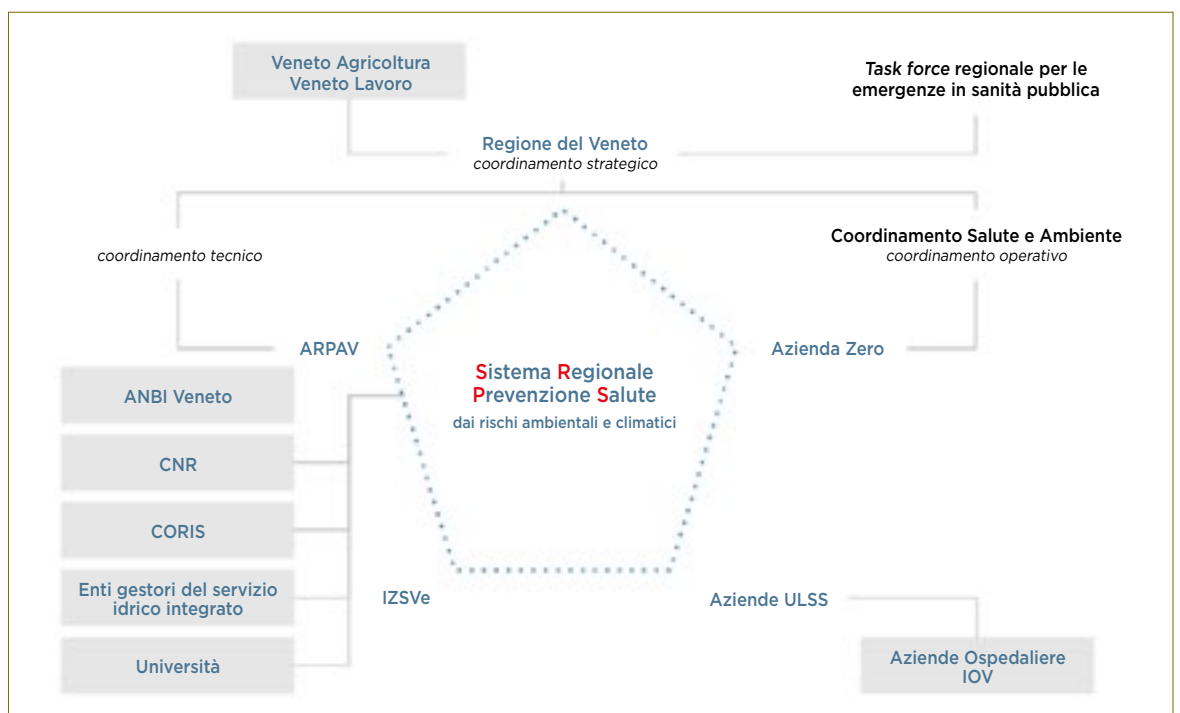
Veneto Agricoltura
Veneto Lavoro

*Task force* regionale per le emergenze in sanità pubblica

Regione del Veneto
*coordinamento strategico*

*coordinamento tecnico*

Coordinamento Salute e Ambiente
*coordinamento operativo*

ARPAV

Sistema Regionale Prevenzione Salute
dai rischi ambientali e climatici

Azienda Zero

ANBI Veneto

CNR

CORIS

Enti gestori del servizio idrico integrato

Università

IZSVe

Aziende ULSS

Aziende Ospedaliere
IOV